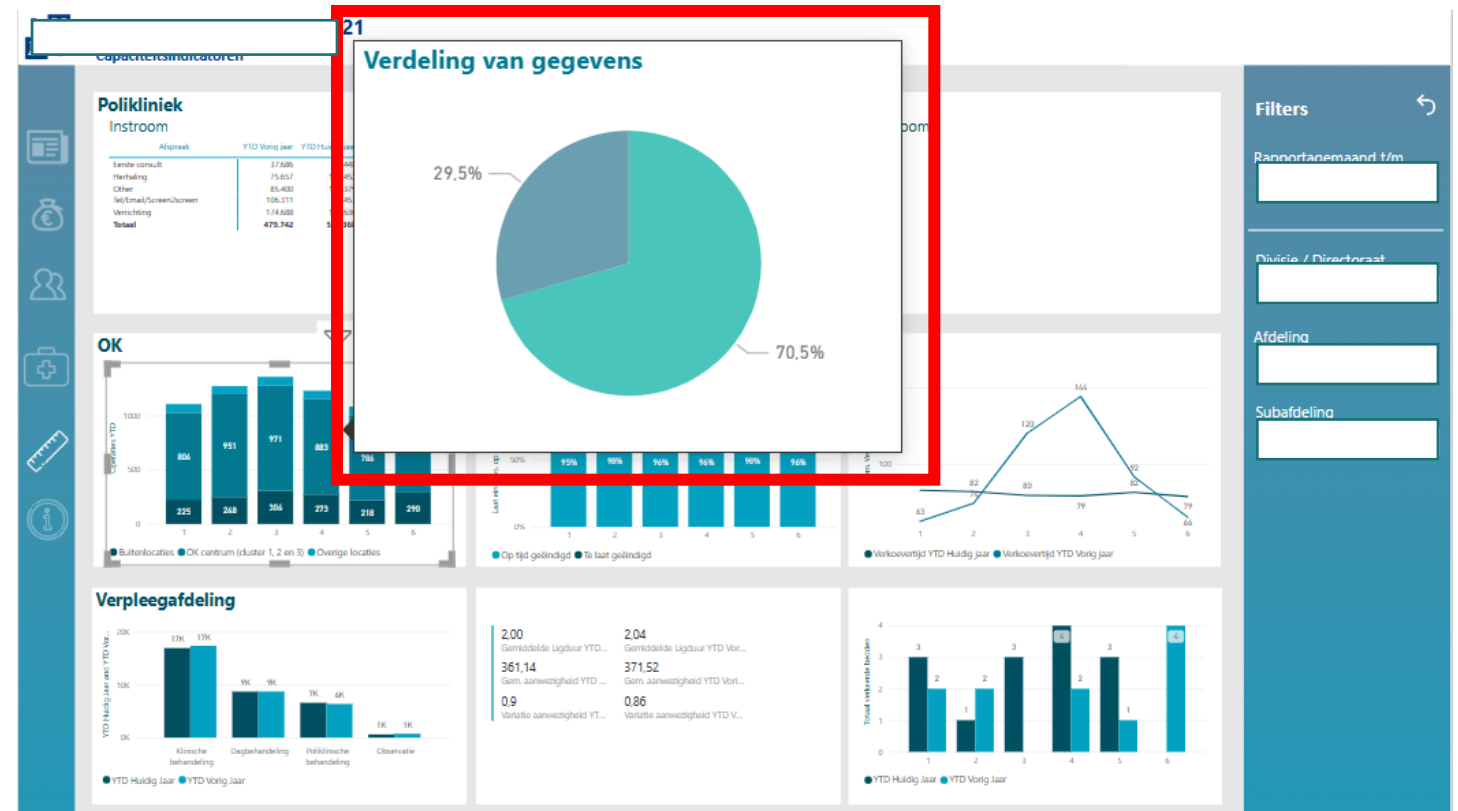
21
Capaciteitsindicatoren

Verdeling van gegevens

29,5%
70,5%

Polikliniek
Instroom

| Afspraak | YTD Vorig jaar | YTD Hui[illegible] |
|---|---|---|
| Eerste consult | 37.686 | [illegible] |
| Herhaling | 75.657 | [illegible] |
| Other | 85.400 | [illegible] |
| Tel/Email/Screen2screen | 106.311 | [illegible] |
| Verrichting | 174.688 | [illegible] |
| Totaal | 479.742 | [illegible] |

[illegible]oom

Filters
Rapportagemaand t/m
Divisie / Directoraat
Afdeling
Subafdeling

OK
1000
500
0
Operaties YTD
806 951 971 883 786
225 268 306 273 218 290
1 2 3 4 5 6
Buitenlocaties OK centrum (cluster 1, 2 en 3) Overige locaties

50%
0%
Laat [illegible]
95% 98% 96% 96% 98% 96%
1 2 3 4 5 6
Op tijd geëindigd Te laat geëindigd

144
120
82
75
80
63
79
92
82
79
66
1 2 3 4 5 6
Verkoevertijd YTD Huidig jaar Verkoevertijd YTD Vorig Jaar

Verpleegafdeling
20K
10K
0K
YTD Huidig Jaar and YTD Vor...
17K 17K
9K 9K
7K 6K
1K 1K
Klinische behandeling
Dagbehandeling
Poliklinische behandeling
Observatie
YTD Huidig Jaar YTD Vorig Jaar

2,00
Gemiddelde Ligduur YTD...
2,04
Gemiddelde Ligduur YTD Vor...
361,14
Gem. aanwezigheid YTD ...
371,52
Gem. aanwezigheid YTD Vori...
0,9
Variatie aanwezigheid YT...
0,86
Variatie aanwezigheid YTD V...

Totaal verkeerde bedden
4
3
2
1
0
3 2
1 2
3
4 2
3 1
4
1 2 3 4 5 6
YTD Huidig Jaar YTD Vorig Jaar